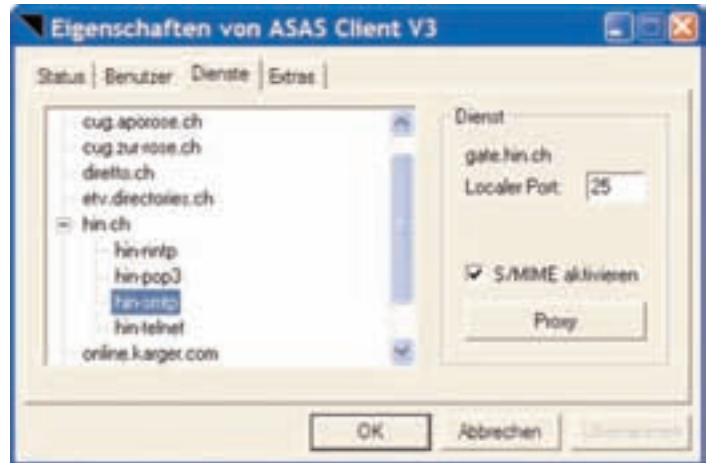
Eigenschaften von ASAS Client V3

Status | Benutzer | Dienste | Extras

cug.aporose.ch
cug.zur-rose.ch
diretto.ch
etv.directories.ch
hin.ch
hin-nntp
hin-pop3
hin-smtp
hin-telnet
online.karger.com

Dienst
gate.hin.ch
Localer Port: 25

S/MIME aktivieren

Proxy

OK
Abbrechen
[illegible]